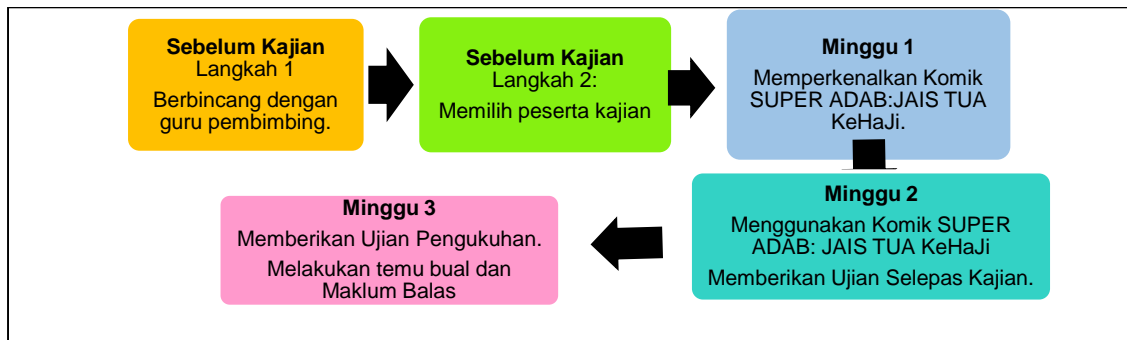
**Sebelum Kajian**
Langkah 1

Berbincang dengan guru pembimbing.

**Sebelum Kajian**
Langkah 2:

Memilih peserta kajian

**Minggu 1**

Memperkenalkan Komik SUPER ADAB:JAIS TUA KeHaJi.

**Minggu 2**

Menggunakan Komik SUPER ADAB: JAIS TUA KeHaJi

Memberikan Ujian Selepas Kajian.

**Minggu 3**

Memberikan Ujian Pengukuhan.

Melakukan temu bual dan Maklum Balas